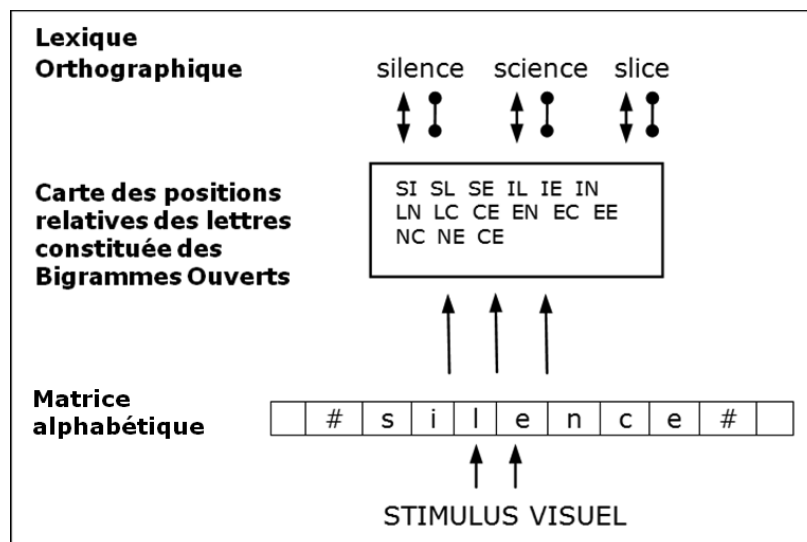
Lexique Orthographique

silence science slice

Carte des positions relatives des lettres constituée des Bigrammes Ouverts

SI SL SE IL IE IN
LN LC CE EN EC EE
NC NE CE

Matrice alphabétique

|  | # | s | i | l | e | n | c | e | # |  |
|---|---|---|---|---|---|---|---|---|---|---|

STIMULUS VISUEL